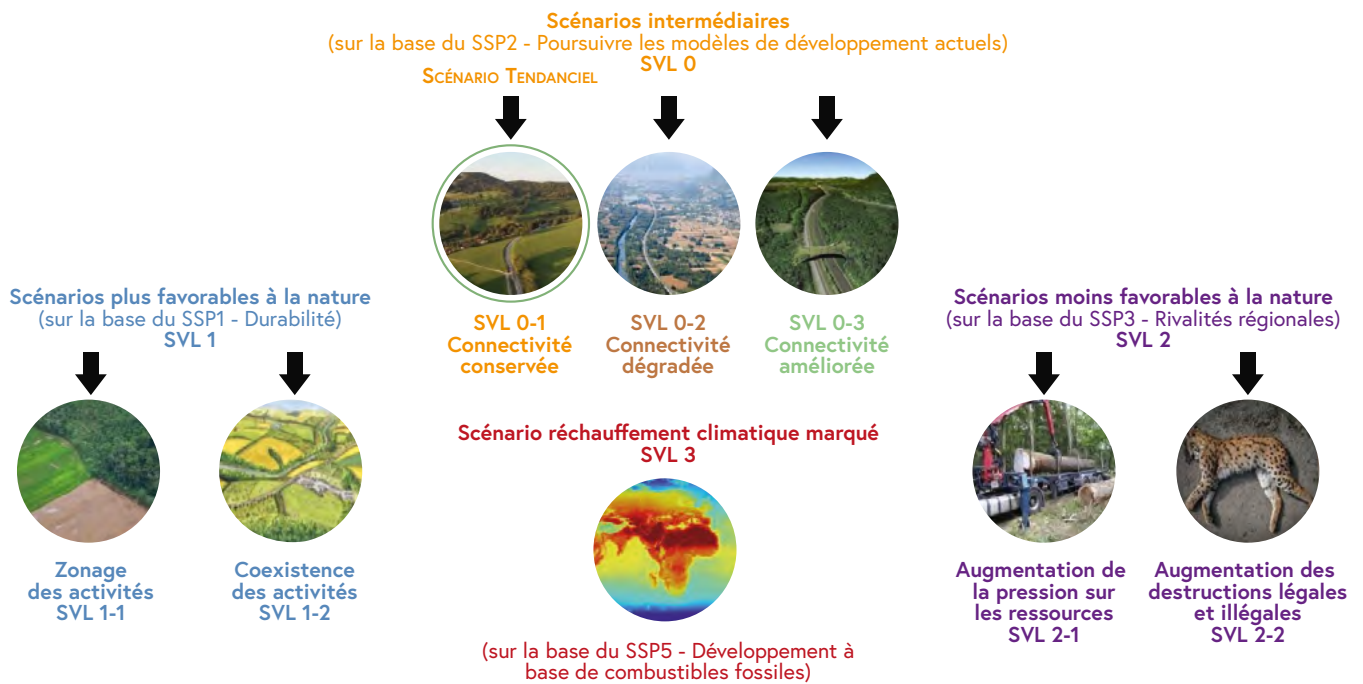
Scénarios intermédiaires
(sur la base du SSP2 - Poursuivre les modèles de développement actuels)
SVL 0

Scénario Tendanciel

SVL 0-1
Connectivité conservée

SVL 0-2
Connectivité dégradée

SVL 0-3
Connectivité améliorée

Scénarios plus favorables à la nature
(sur la base du SSP1 - Durabilité)
SVL 1

Zonage des activités
SVL 1-1

Coexistence des activités
SVL 1-2

Scénario réchauffement climatique marqué
SVL 3

(sur la base du SSP5 - Développement à base de combustibles fossiles)

Scénarios moins favorables à la nature
(sur la base du SSP3 - Rivalités régionales)
SVL 2

Augmentation de la pression sur les ressources
SVL 2-1

Augmentation des destructions légales et illégales
SVL 2-2